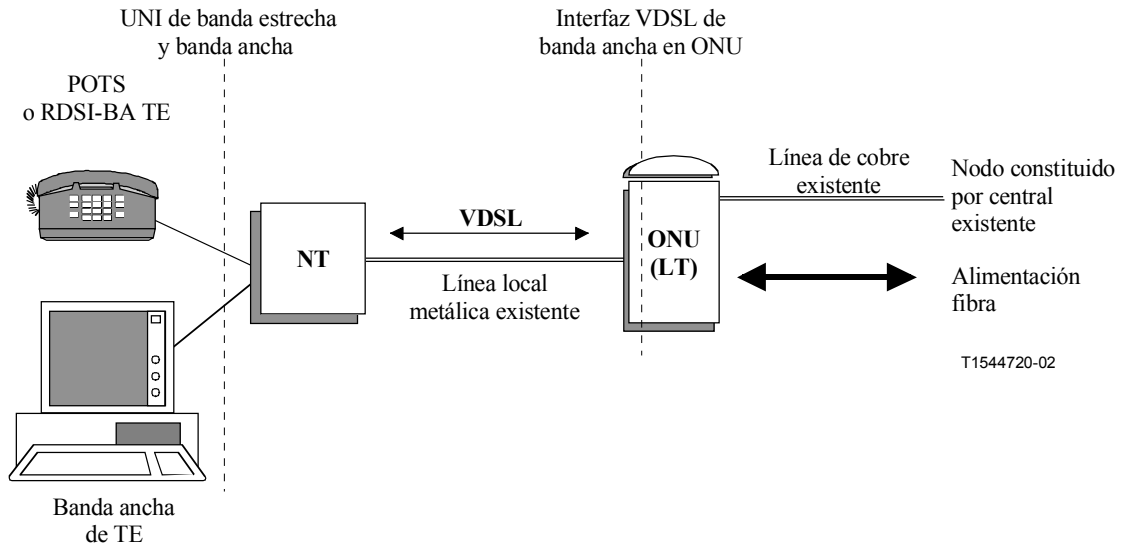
UNI de banda estrecha y banda ancha

Interfaz VDSL de banda ancha en ONU

POTS o RDSI-BA TE

Línea de cobre existente

Nodo constituido por central existente

VDSL

NT

ONU (LT)

Línea local metálica existente

Alimentación fibra

T1544720-02

Banda ancha de TE